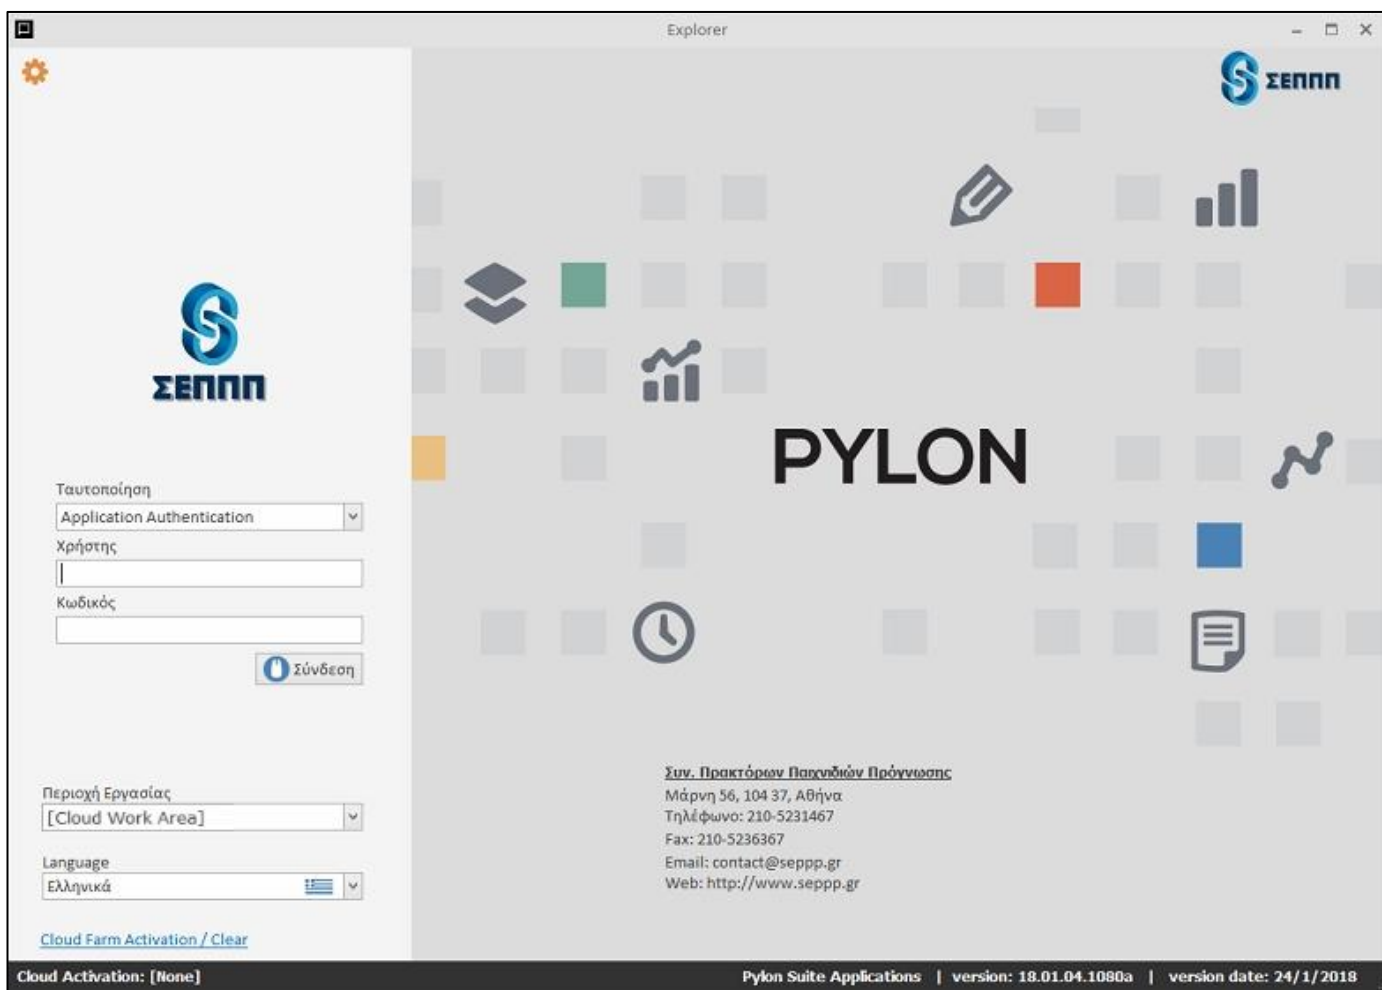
Explorer

ΣΕΠΠΠ

ΣΕΠΠΠ

Ταυτοποίηση
Application Authentication
Χρήστης
Κωδικός
Σύνδεση

Περιοχή Εργασίας
[Cloud Work Area]
Language
Ελληνικά

Cloud Farm Activation / Clear

PYLON

Συν. Πρακτόρων Παιχνιδιών Πρόγνωσης
Μάρνη 56, 104 37, Αθήνα
Τηλέφωνο: 210-5231467
Fax: 210-5236367
Email: contact@seppp.gr
Web: http://www.seppp.gr

Cloud Activation: [None]

Pylon Suite Applications | version: 18.01.04.1080a | version date: 24/1/2018